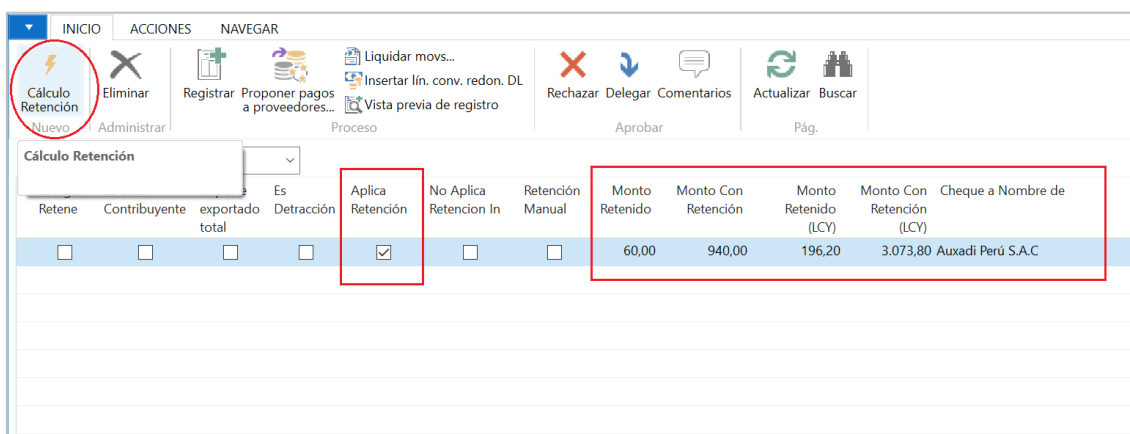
INICIO ACCIONES NAVEGAR

Cálculo Retención
Eliminar
Registrar
Proponer pagos a proveedores...
Liquidar movs...
Insertar lín. conv. redon. DL
Vista previa de registro
Rechazar
Delegar
Comentarios
Actualizar
Buscar

Nuevo Administrar Proceso Aprobar Pág.

Cálculo Retención

| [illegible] Retene | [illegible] Contribuyente | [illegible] exportado total | Es Detracción | Aplica Retención | No Aplica Retencion In | Retención Manual | Monto Retenido | Monto Con Retención | Monto Retenido (LCY) | Monto Con Retención (LCY) | Cheque a Nombre de |
|---|---|---|---|---|---|---|---|---|---|---|---|
| ☐ | ☐ | ☐ | ☐ | ☑ | ☐ | ☐ | 60,00 | 940,00 | 196,20 | 3.073,80 | Auxadi Perú S.A.C |